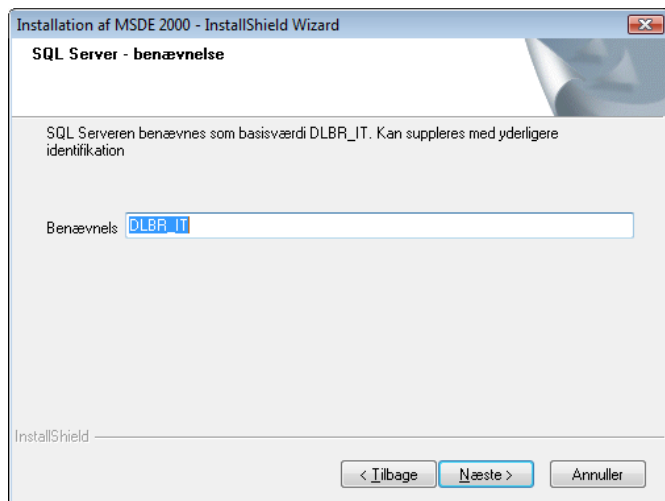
Installation af MSDE 2000 - InstallShield Wizard

SQL Server - benævnelse

SQL Serveren benævnes som basisværdi DLBR_IT. Kan suppleres med yderligere identifikation

Benævnels DLBR_IT

InstallShield

< Tilbage | Næste > | Annuller